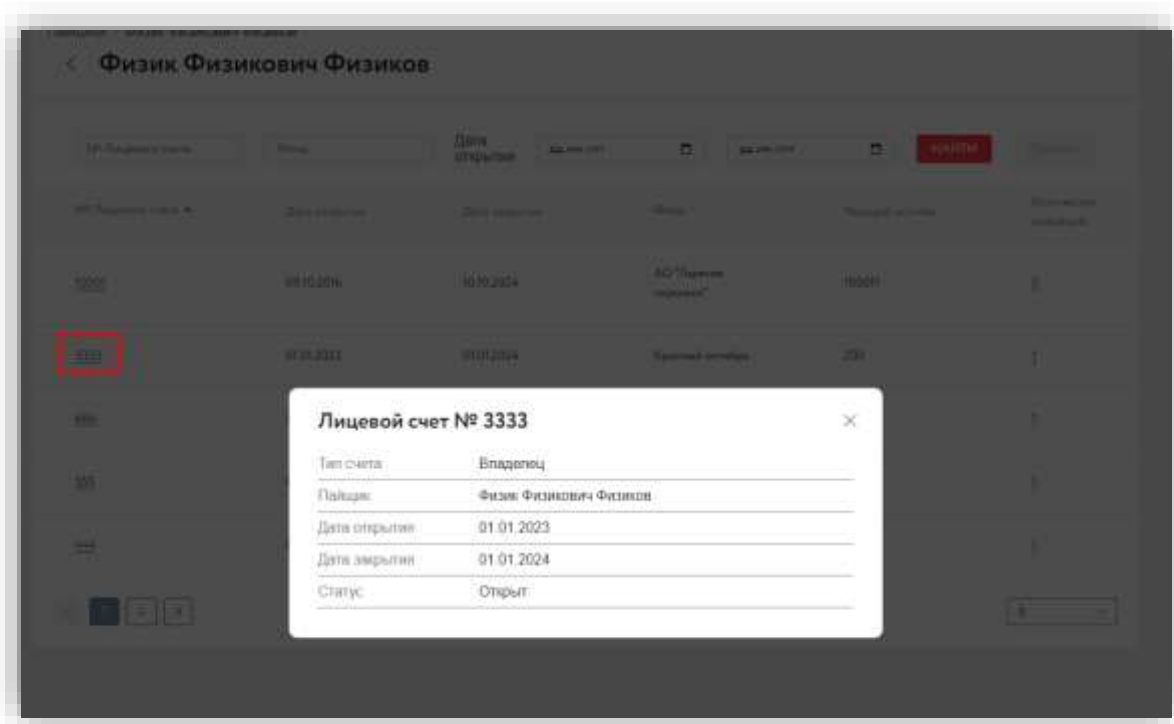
Физик Физикович Физиков

Дата открытия

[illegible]

| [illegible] | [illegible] | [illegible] | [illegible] | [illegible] | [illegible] |
|---|---|---|---|---|---|
| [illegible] | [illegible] | 10.10.2024 | АО "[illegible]" | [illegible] | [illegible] |
| 3333 | 01.01.2023 | 01.01.2024 | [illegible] | 200 | 1 |
| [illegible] | | | | | 1 |
| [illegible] | | | | | 1 |
| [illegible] | | | | | 1 |

Лицевой счет № 3333

| Тип счета | Владелец |
|---|---|
| Пайщик | Физик Физикович Физиков |
| Дата открытия | 01.01.2023 |
| Дата закрытия | 01.01.2024 |
| Статус | Открыт |